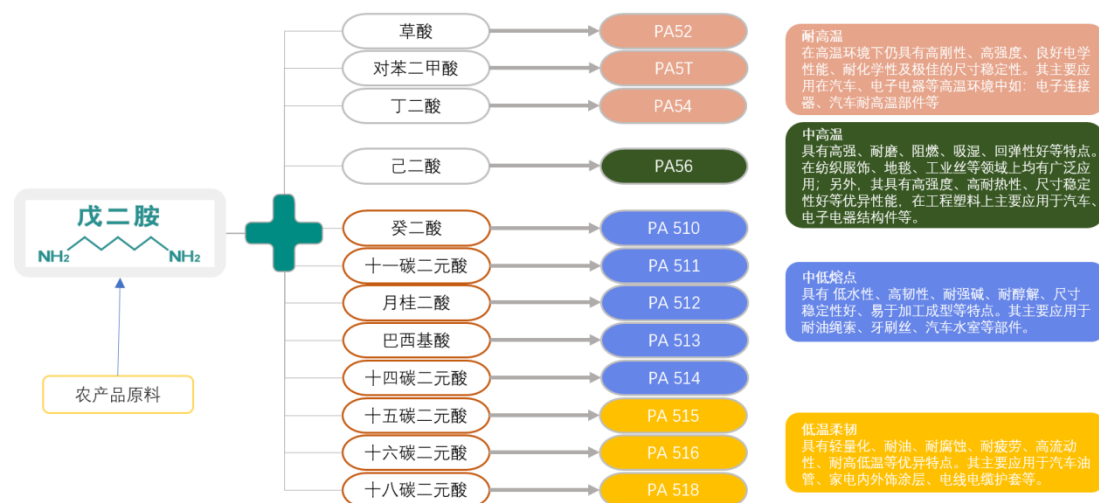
戊二胺

$NH_2$ $NH_2$

农产品原料

草酸
对苯二甲酸
丁二酸
己二酸
癸二酸
十一碳二元酸
月桂二酸
巴西基酸
十四碳二元酸
十五碳二元酸
十六碳二元酸
十八碳二元酸

PA52
PA5T
PA54
PA56
PA 510
PA 511
PA 512
PA 513
PA 514
PA 515
PA 516
PA 518

耐高温
在高温环境下仍具有高刚性、高强度、良好电学性能、耐化学性及极佳的尺寸稳定性。其主要应用在汽车、电子电器等高温环境中如：电子连接器、汽车耐高温部件等

中高温
具有高强、耐磨、阻燃、吸湿、回弹性好等特点。在纺织服饰、地毯、工业丝等领域上均有广泛应用；另外，其具有高强度、高耐热性、尺寸稳定性好等优异性能，在工程塑料上主要应用于汽车、电子电器结构件等。

中低熔点
具有 低水性、高韧性、耐强碱、耐醇解、尺寸稳定性好、易于加工成型等特点。其主要应用于耐油绳索、牙刷丝、汽车水室等部件。

低温柔韧
具有轻量化、耐油、耐腐蚀、耐疲劳、高流动性、耐高低温等优异特点。其主要应用于汽车油管、家电内外饰涂层、电线电缆护套等。